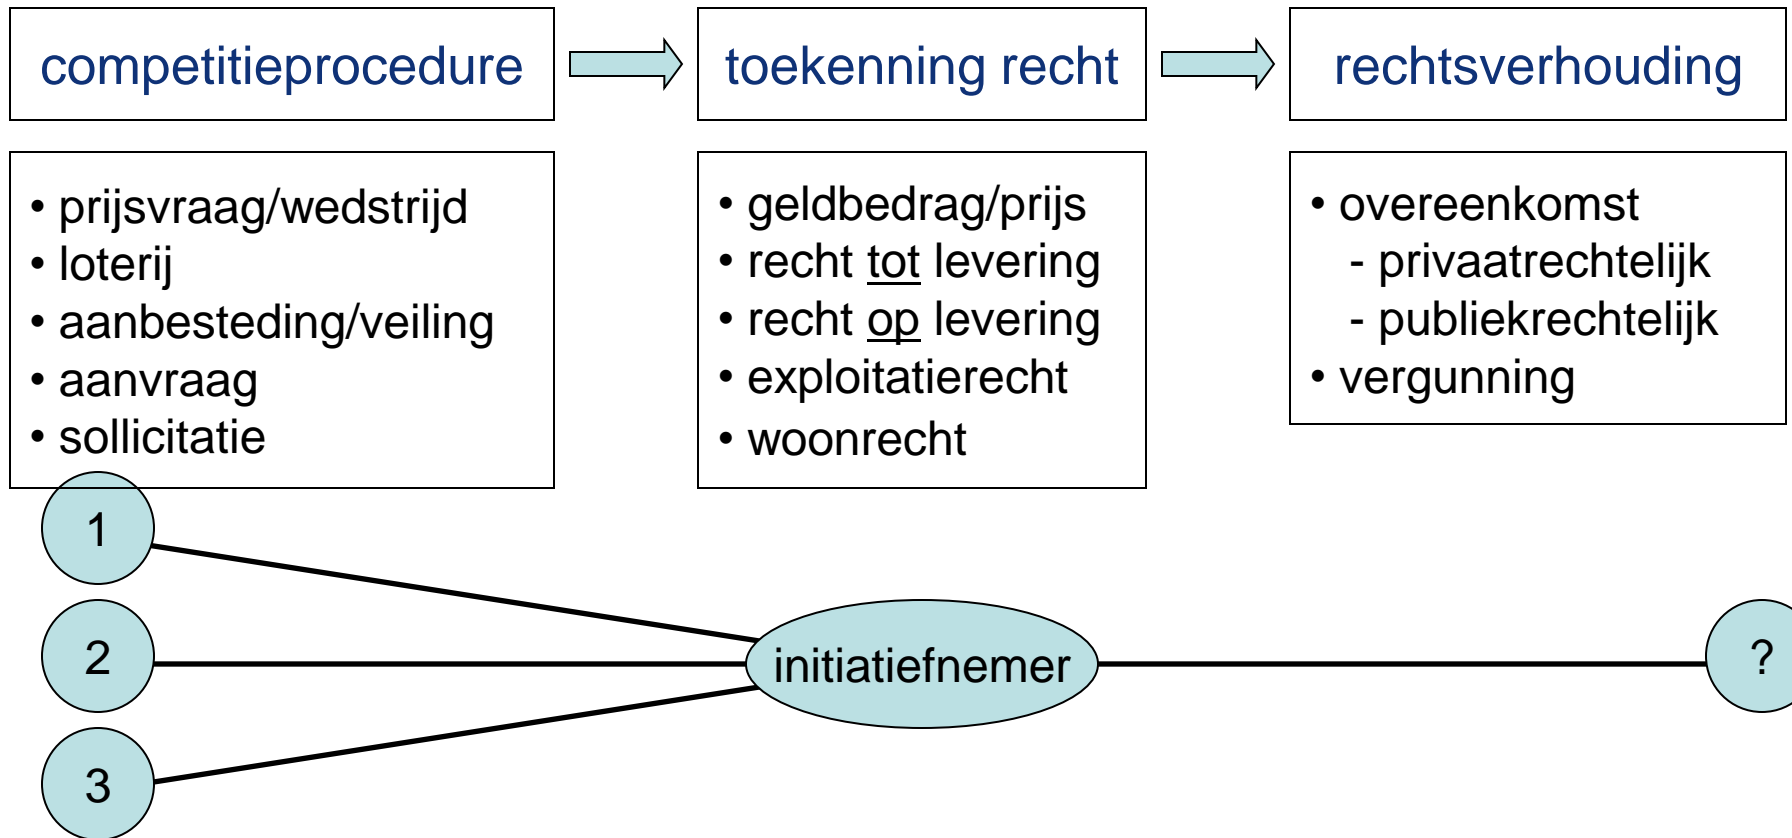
competitieprocedure

toekenning recht

rechtsverhouding

• prijsvraag/wedstrijd
• loterij
• aanbesteding/veiling
• aanvraag
• sollicitatie

• geldbedrag/prijs
• recht tot levering
• recht op levering
• exploitatierecht
• woonrecht

• overeenkomst
- privaatrechtelijk
- publiekrechtelijk
• vergunning

1

2

3

initiatiefnemer

?